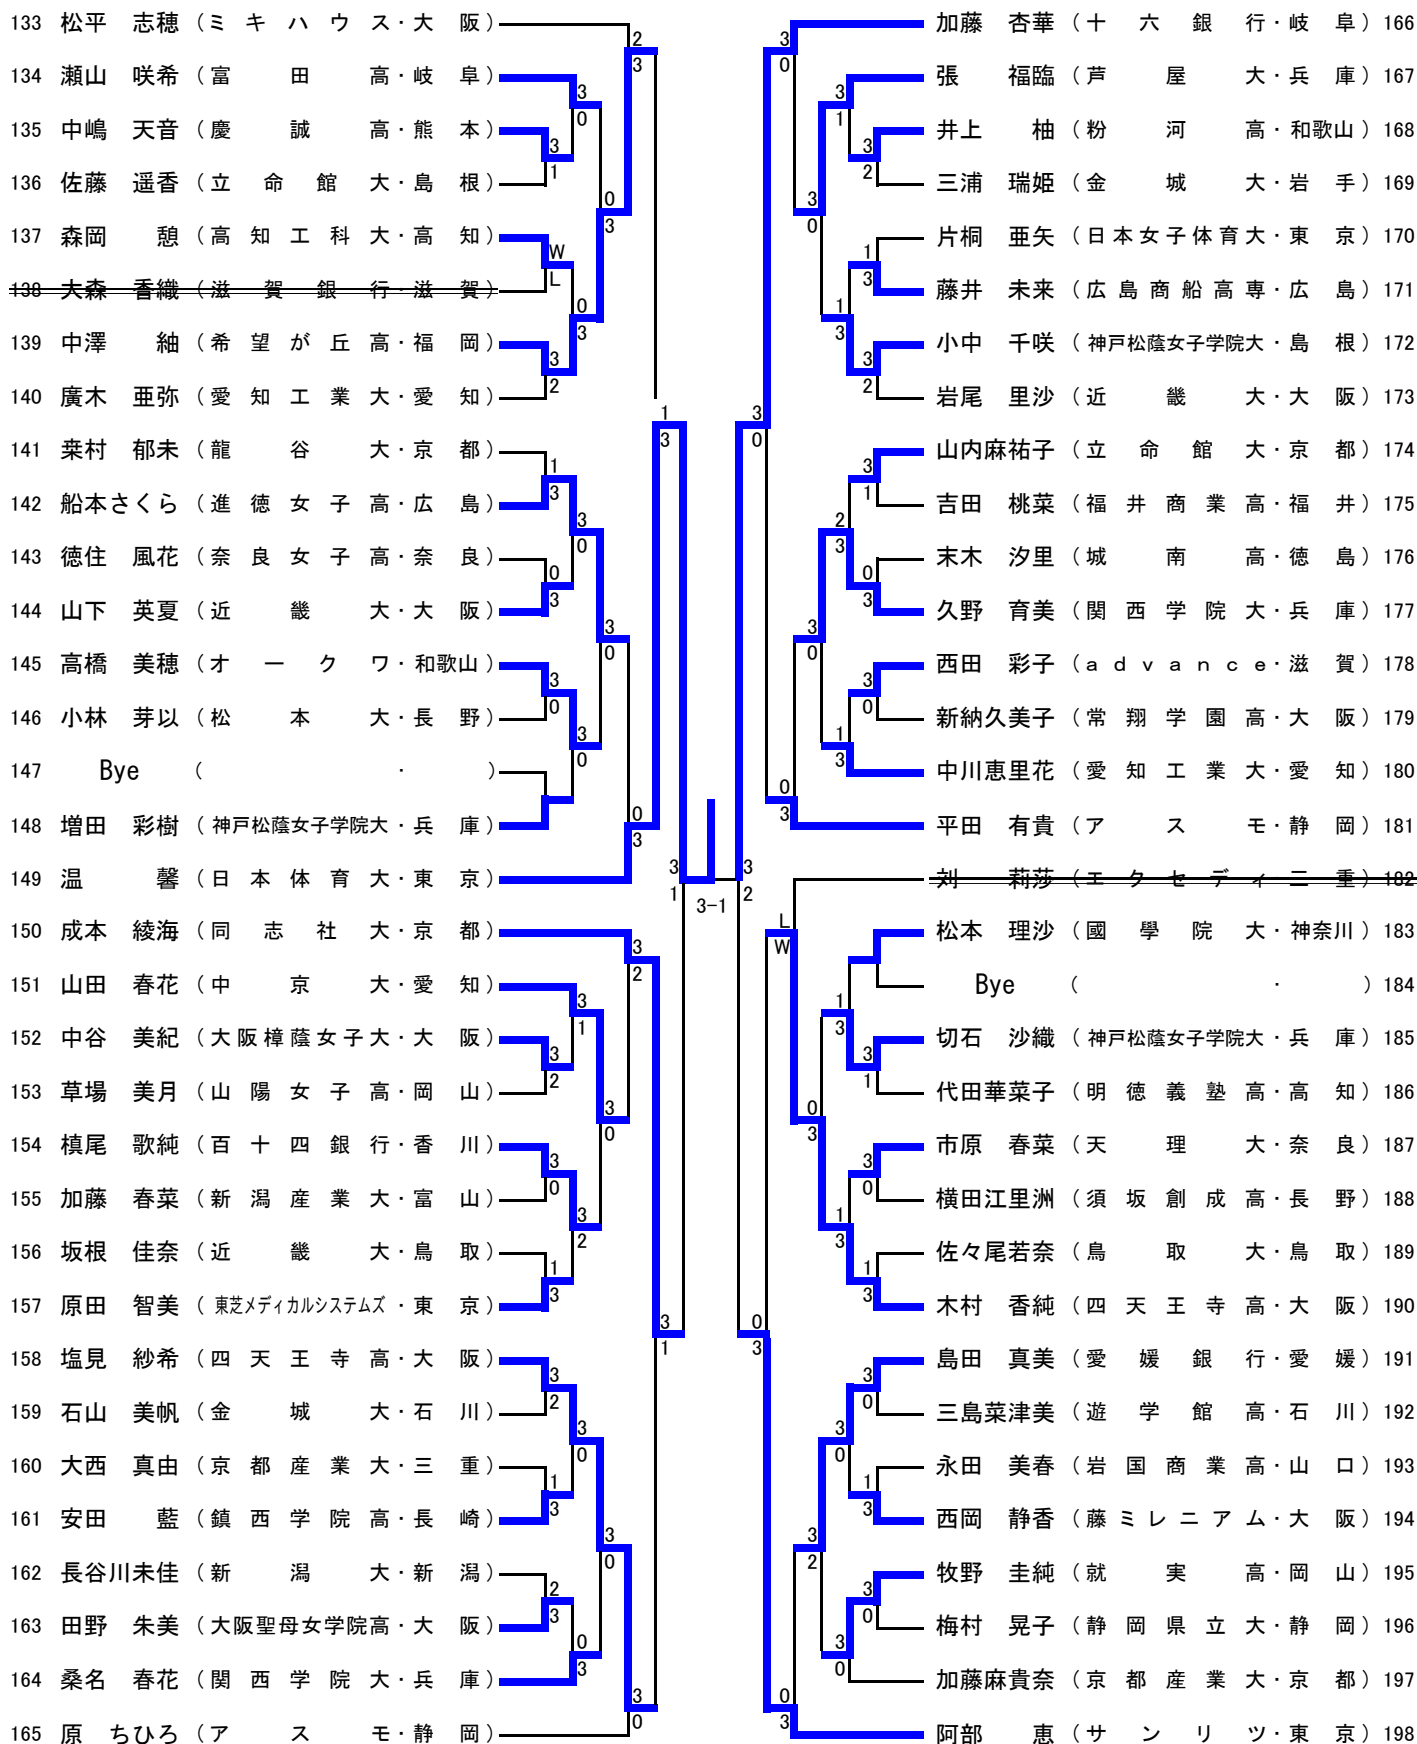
133 松平 志穂（ミキハウス・大阪）
134 瀬山 咲希（富田高・岐阜）
135 中嶋 天音（慶誠高・熊本）
136 佐藤 遥香（立命館大・島根）
137 森岡 憩（高知工科大・高知）
138 大森 香織（滋賀銀行・滋賀）
139 中澤 紬（希望が丘高・福岡）
140 廣木 亜弥（愛知工業大・愛知）
141 粂村 郁未（龍谷大・京都）
142 船本さくら（進徳女子高・広島）
143 徳住 風花（奈良女子高・奈良）
144 山下 英夏（近畿大・大阪）
145 高橋 美穂（オークワ・和歌山）
146 小林 芽以（松本大・長野）
147 Bye（ ・ ）
148 増田 彩樹（神戸松蔭女子学院大・兵庫）
149 温 馨（日本体育大・東京）
150 成本 綾海（同志社大・京都）
151 山田 春花（中京大・愛知）
152 中谷 美紀（大阪樟蔭女子大・大阪）
153 草場 美月（山陽女子高・岡山）
154 槙尾 歌純（百十四銀行・香川）
155 加藤 春菜（新潟産業大・富山）
156 坂根 佳奈（近畿大・鳥取）
157 原田 智美（東芝メディカルシステムズ・東京）
158 塩見 紗希（四天王寺高・大阪）
159 石山 美帆（金城大・石川）
160 大西 真由（京都産業大・三重）
161 安田 藍（鎮西学院高・長崎）
162 長谷川未佳（新潟大・新潟）
163 田野 朱美（大阪聖母女学院高・大阪）
164 桑名 春花（関西学院大・兵庫）
165 原 ちひろ（アスモ・静岡）

加藤 杏華（十六銀行・岐阜）166
張 福臨（芦屋大・兵庫）167
井上 柚（粉河高・和歌山）168
三浦 瑞姫（金城大・岩手）169
片桐 亜矢（日本女子体育大・東京）170
藤井 未来（広島商船高専・広島）171
小中 千咲（神戸松蔭女子学院大・島根）172
岩尾 里沙（近畿大・大阪）173
山内麻祐子（立命館大・京都）174
吉田 桃菜（福井商業高・福井）175
末木 汐里（城南高・徳島）176
久野 育美（関西学院大・兵庫）177
西田 彩子（advance・滋賀）178
新納久美子（常翔学園高・大阪）179
中川恵里花（愛知工業大・愛知）180
平田 有貴（アスモ・静岡）181
刘 莉莎（エクセディ・三重）182
松本 理沙（國學院大・神奈川）183
Bye（ ・ ）184
切石 沙織（神戸松蔭女子学院大・兵庫）185
代田華菜子（明徳義塾高・高知）186
市原 春菜（天理大・奈良）187
横田江里洲（須坂創成高・長野）188
佐々尾若奈（鳥取大・鳥取）189
木村 香純（四天王寺高・大阪）190
島田 真美（愛媛銀行・愛媛）191
三島菜津美（遊学館高・石川）192
永田 美春（岩国商業高・山口）193
西岡 静香（藤ミレニアム・大阪）194
牧野 圭純（就実高・岡山）195
梅村 晃子（静岡県立大・静岡）196
加藤麻貴奈（京都産業大・京都）197
阿部 恵（サンリツ・東京）198

2 3 3 0 3 1 W L 0 3 0 3 3 2 1 3 1 3 3 0 0 3 3 0 3 0 3 0 0 3 3 1 3 2 3 2 3 1 3 2 3 0 3 0 3 2 1 3 3 1 3 2 3 0 1 3 3 0 2 3 0 3 3 0 3 0
3−1
3 0 3 1 3 2 3 0 1 3 1 3 3 2 3 0 3 1 2 3 0 3 3 0 3 0 1 3 0 3 3 2 L W 1 3 3 1 0 3 3 0 1 3 1 3 0 3 3 0 3 0 1 3 3 2 3 0 3 0 0 3